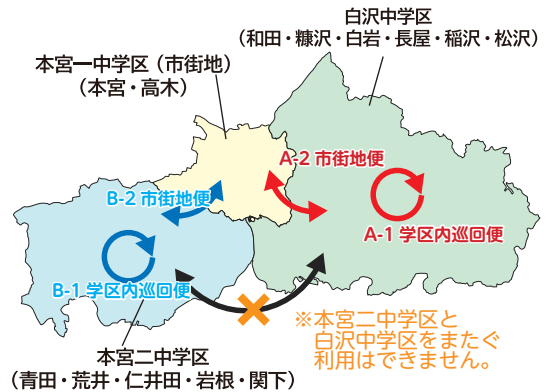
白沢中学区
（和田・糠沢・白岩・長屋・稲沢・松沢）

本宮一中学区（市街地）
（本宮・高木）

A-2 市街地便

B-2 市街地便

A-1 学区内巡回便

B-1 学区内巡回便

※本宮二中学区と白沢中学区をまたぐ利用はできません。

本宮二中学区
（青田・荒井・仁井田・岩根・関下）